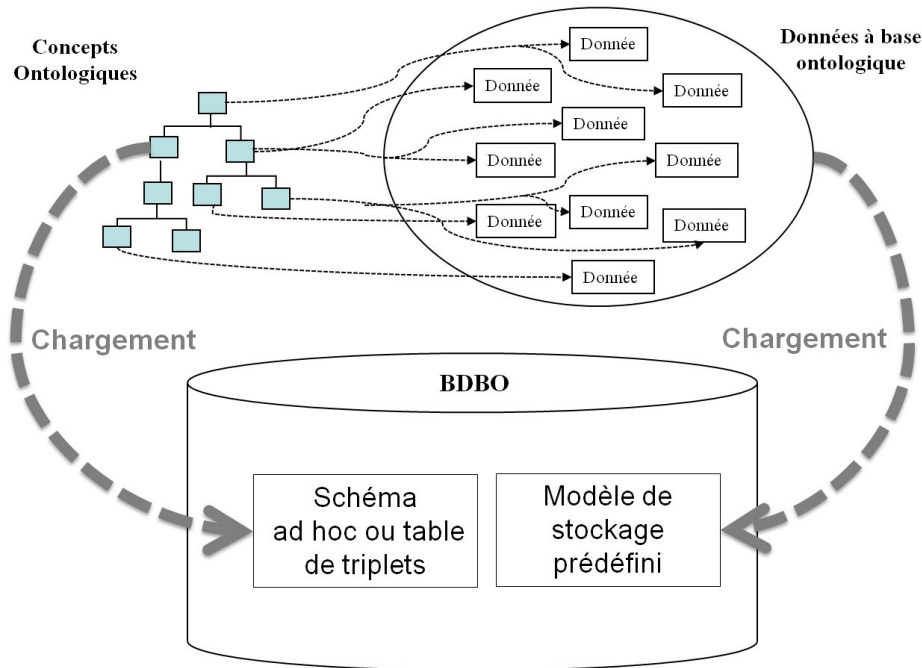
Concepts Ontologiques

Données à base ontologique

Donnée

Donnée

Donnée

Donnée

Donnée

Donnée

Donnée

Donnée

Donnée

Donnée

Chargement

Chargement

BDBO

Schéma ad hoc ou table de triplets

Modèle de stockage prédéfini